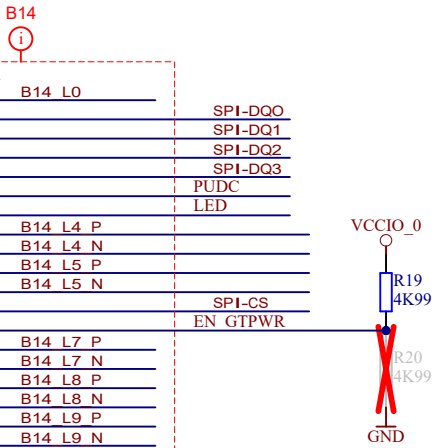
B14

i

B14_L0

SPI-DQO

SPI-DQ1

SPI-DQ2

SPI-DQ3

PUDC

LED

B14_L4_P

B14_L4_N

B14_L5_P

B14_L5_N

SPI-CS

EN_GTPWR

B14_L7_P

B14_L7_N

B14_L8_P

B14_L8_N

B14_L9_P

B14_L9_N

VCCIO_0

R19
4K99

R20
4K99

GND